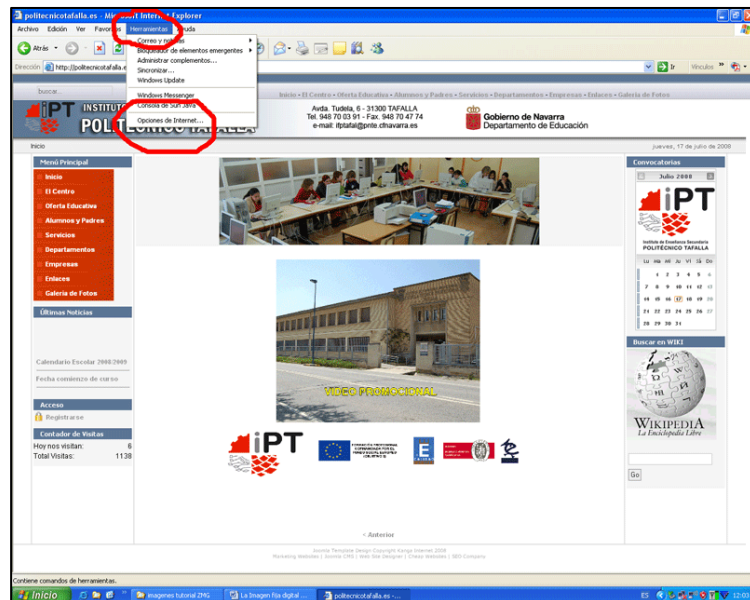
politecnicotafalla.es - Microsoft Internet Explorer

Archivo Edición Ver Favoritos Herramientas Ayuda

Atrás

Dirección http://politecnicotafalla.es

Ir Vínculos

Correo y noticias
Bloqueador de elementos emergentes
Administrar complementos...
Sincronizar...
Windows Update
Windows Messenger
Consola de Sun Java
Opciones de Internet...

buscar...

Inicio • El Centro • Oferta Educativa • Alumnos y Padres • Servicios • Departamentos • Empresas • Enlaces • Galería de Fotos

iPT INSTITUTO POLITÉCNICO TAFALLA

Avda. Tudela, 6 - 31300 TAFALLA
Tel. 948 70 03 91 - Fax. 948 70 47 74
e-mail: iftafal@pnte.cfnavarra.es

Gobierno de Navarra
Departamento de Educación

Inicio

jueves, 17 de julio de 2008

Menú Principal
Inicio
El Centro
Oferta Educativa
Alumnos y Padres
Servicios
Departamentos
Empresas
Enlaces
Galería de Fotos

Últimas Noticias

Calendario Escolar 2008/2009
Fecha comienzo de curso

Acceso
Registrarse

Contador de Visitas
Hoy nos visitan: 6
Total Visitas: 1138

VIDEO PROMOCIONAL

iPT

< Anterior

Joomla Template Design Copyright Kanga Internet 2008
Marketing Websites | Source CMS | Web Site Designer | Cheap Websites | SEO Company

Convocatorias

Julio 2008

iPT
Instituto de Enseñanza Secundaria
POLITÉCNICO TAFALLA

| Lu | Ma | Mi | Ju | Vi | Sá | Do |
|---|---|---|---|---|---|---|
| | 1 | 2 | 3 | 4 | 5 | 6 |
| 7 | 8 | 9 | 10 | 11 | 12 | 13 |
| 14 | 15 | 16 | 17 | 18 | 19 | 20 |
| 21 | 22 | 23 | 24 | 25 | 26 | 27 |
| 28 | 29 | 30 | 31 | | | |

Buscar en WIKI

WIKIPEDIA
La Enciclopedia Libre

Go

Contiene comandos de herramientas.

Inicio | imagenes tutorial ZMG | La Imagen fija digital ... | politecnicotafalla.es -... | ES | 12:03